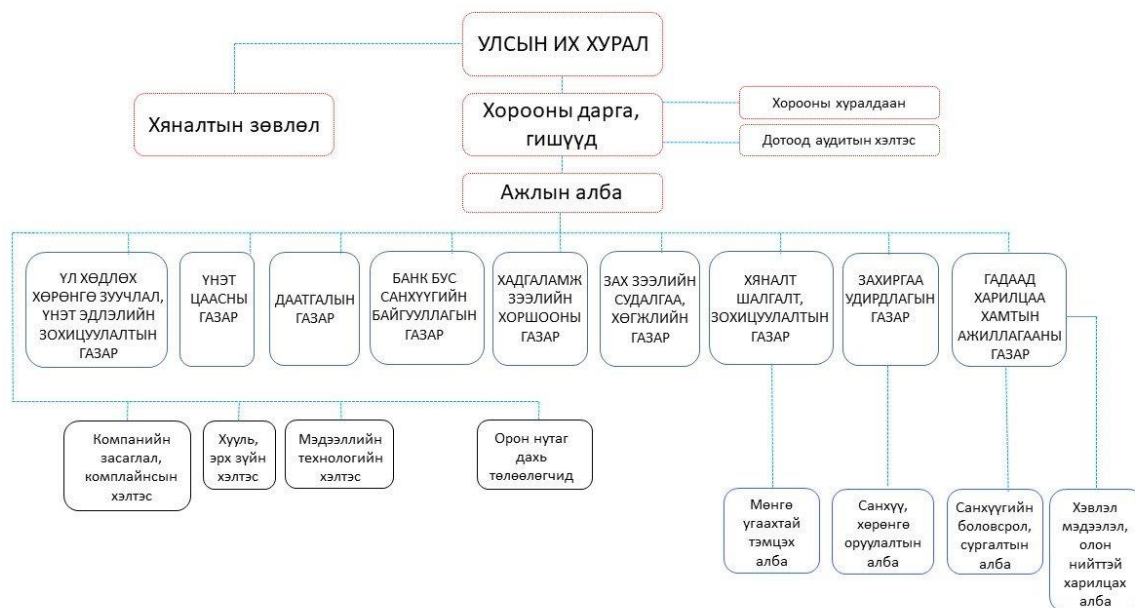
УЛСЫН ИХ ХУРАЛ

Хяналтын зөвлөл

Хорооны дарга, гишүүд

Хорооны хуралдаан

Дотоод аудитын хэлтэс

Ажлын алба

ҮЛ ХӨДЛӨХ ХӨРӨНГӨ ЗУУЧЛАЛ, ҮНЭТ ЭДЛЭЛИЙН ЗОХИЦУУЛАЛТЫН ГАЗАР

ҮНЭТ ЦААСНЫ ГАЗАР

ДААТГАЛЫН ГАЗАР

БАНК БУС САНХҮҮГИЙН БАЙГУУЛЛАГЫН ГАЗАР

ХАДГАЛАМЖ ЗЭЭЛИЙН ХОРШООНЫ ГАЗАР

ЗАХ ЗЭЭЛИЙН СУДАЛГАА, ХӨГЖЛИЙН ГАЗАР

ХЯНАЛТ ШАЛГАЛТ, ЗОХИЦУУЛАЛТЫН ГАЗАР

ЗАХИРГАА УДИРДЛАГЫН ГАЗАР

ГАДААД ХАРИЛЦАА ХАМТЫН АЖИЛЛАГААНЫ ГАЗАР

Компанийн засаглал, комплайнсын хэлтэс

Хууль, эрх зүйн хэлтэс

Мэдээллийн технологийн хэлтэс

Орон нутаг дахь төлөөлөгчид

Мөнгө угаахтай тэмцэх алба

Санхүү, хөрөнгө оруулалтын алба

Санхүүгийн боловсрол, сургалтын алба

Хэвлэл мэдээлэл, олон нийттэй харилцах алба